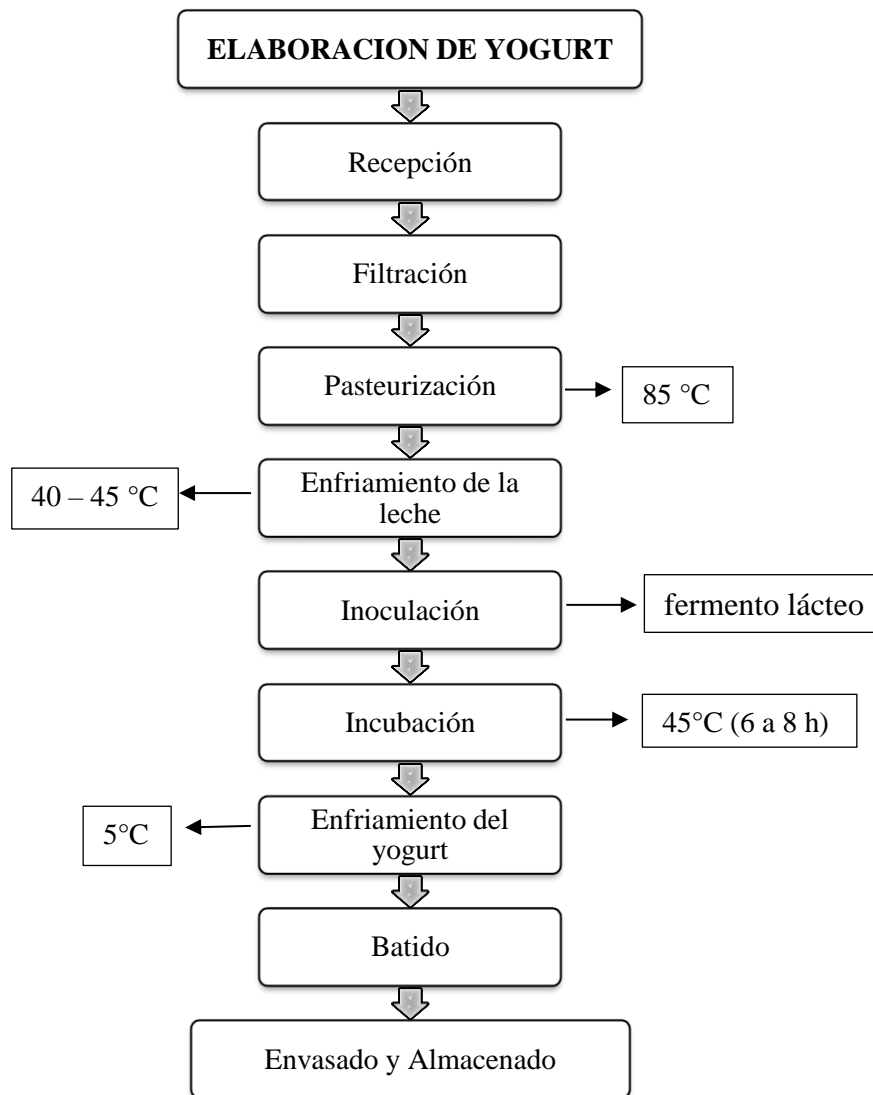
ELABORACION DE YOGURT

Recepción

Filtración

Pasteurización

85 °C

40 – 45 °C

Enfriamiento de la leche

Inoculación

fermento lácteo

Incubación

45°C (6 a 8 h)

5°C

Enfriamiento del yogurt

Batido

Envasado y Almacenado